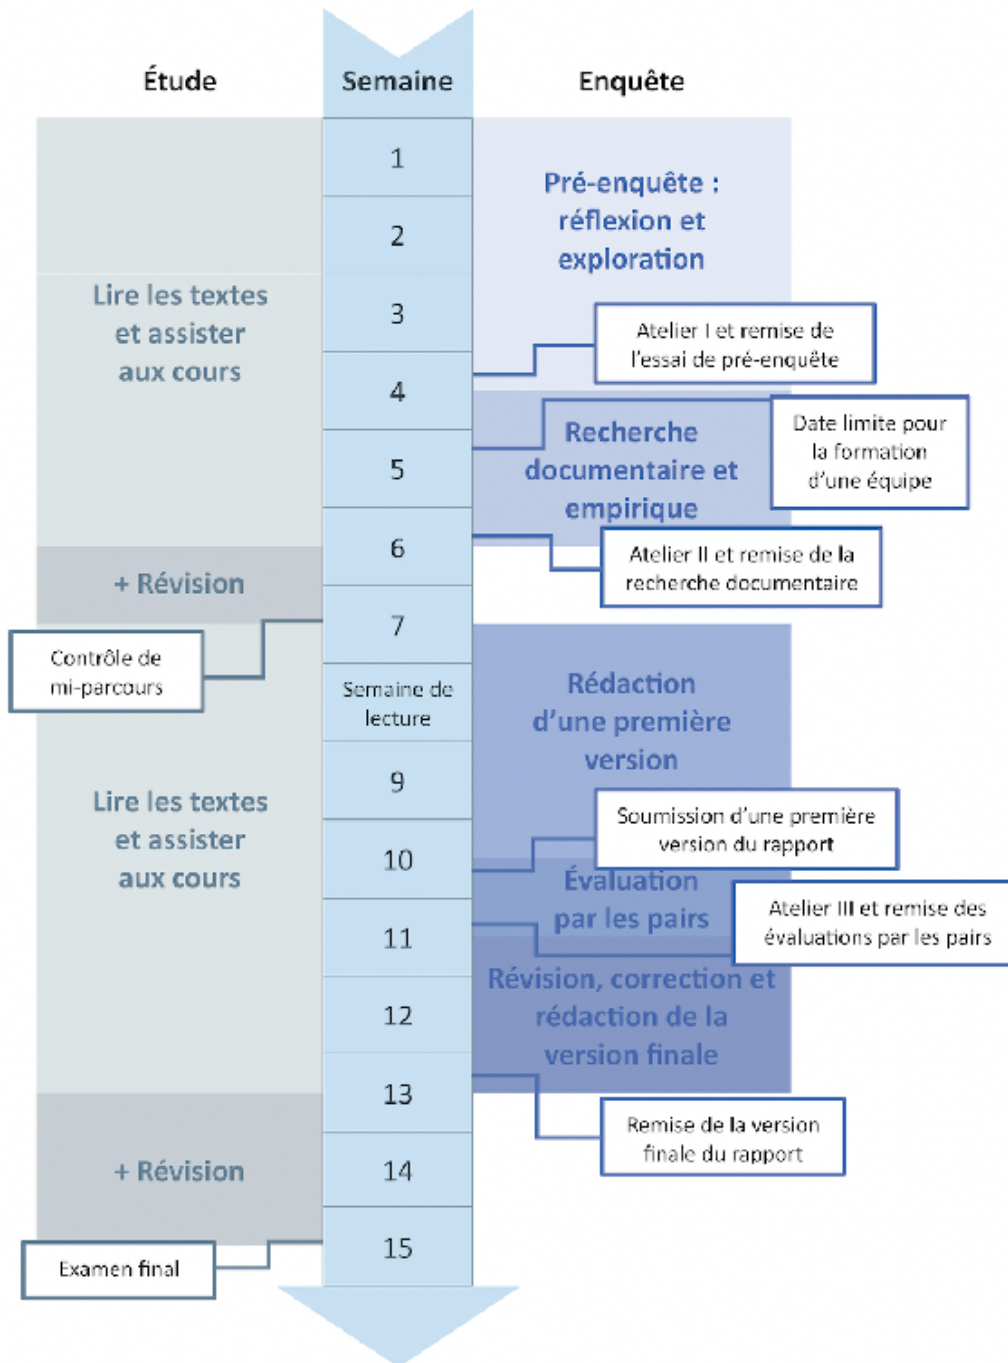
Étude

Semaine

Enquête

1

2

Pré-enquête : réflexion et exploration

Lire les textes et assister aux cours

3

Atelier I et remise de l'essai de pré-enquête

4

Recherche documentaire et empirique

Date limite pour la formation d'une équipe

5

6

+ Révision

Atelier II et remise de la recherche documentaire

7

Contrôle de mi-parcours

Semaine de lecture

Rédaction d'une première version

9

Lire les textes et assister aux cours

Soumission d'une première version du rapport

10

Évaluation par les pairs

Atelier III et remise des évaluations par les pairs

11

Révision, correction et rédaction de la version finale

12

13

Remise de la version finale du rapport

+ Révision

14

15

Examen final